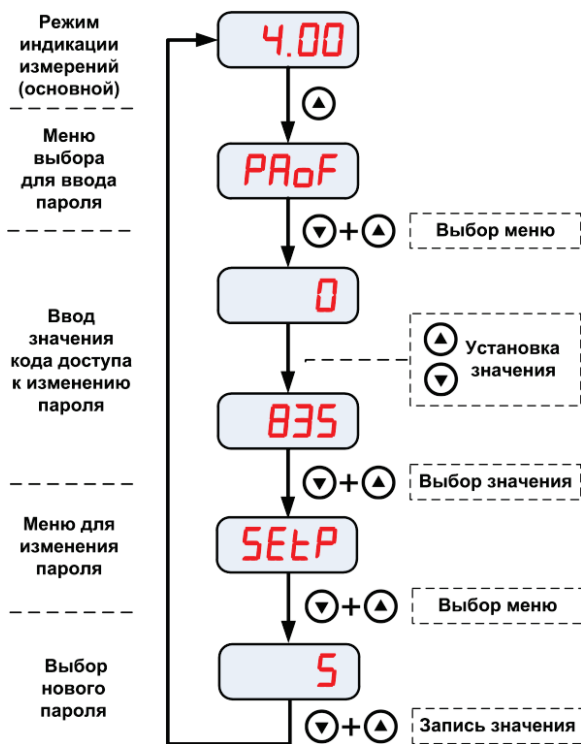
Режим индикации измерений (основной)

4.00

Меню выбора для ввода пароля

PAoF

Выбор меню

Ввод значения кода доступа к изменению пароля

0

Установка значения

835

Выбор значения

Меню для изменения пароля

SEtP

Выбор меню

Выбор нового пароля

5

Запись значения